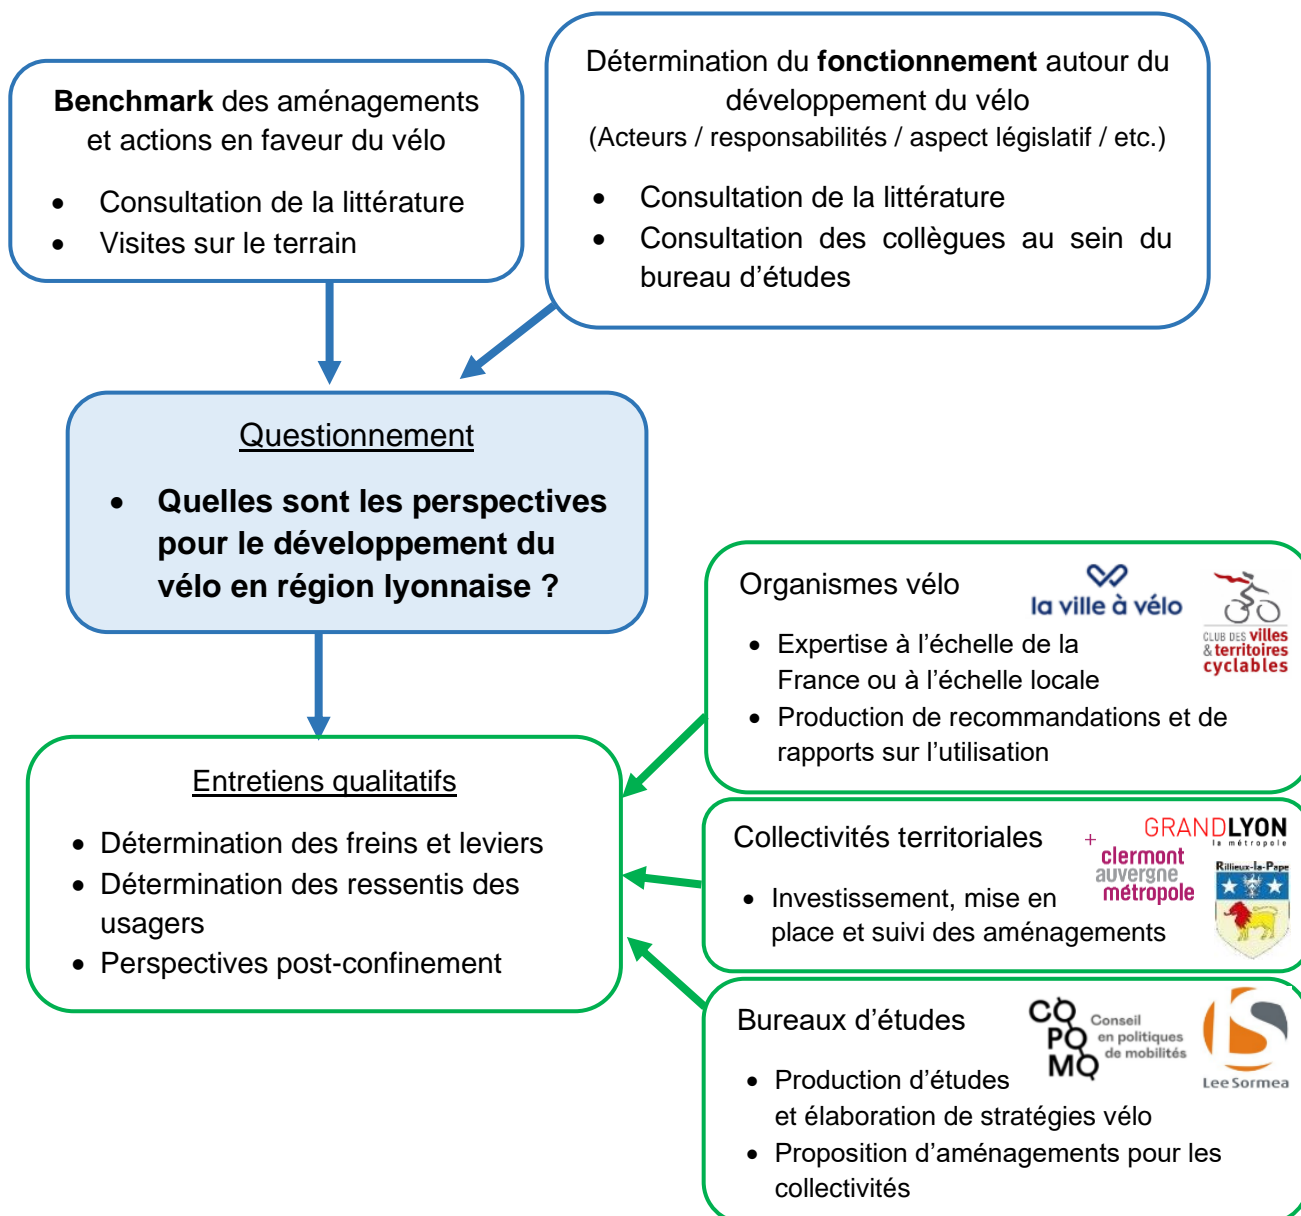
**Benchmark** des aménagements et actions en faveur du vélo

- Consultation de la littérature
- Visites sur le terrain

Détermination du **fonctionnement** autour du développement du vélo
(Acteurs / responsabilités / aspect législatif / etc.)

- Consultation de la littérature
- Consultation des collègues au sein du bureau d'études

Questionnement

- **Quelles sont les perspectives pour le développement du vélo en région lyonnaise ?**

Organismes vélo

la ville à vélo

CLUB DES villes & territoires cyclables

- Expertise à l'échelle de la France ou à l'échelle locale
- Production de recommandations et de rapports sur l'utilisation

Entretiens qualitatifs

- Détermination des freins et leviers
- Détermination des ressentis des usagers
- Perspectives post-confinement

Collectivités territoriales

GRANDLYON la métropole

clermont auvergne métropole

Rillieux-la-Pape

- Investissement, mise en place et suivi des aménagements

Bureaux d'études

COPOMO Conseil en politiques de mobilités

Lee Sormea

- Production d'études et élaboration de stratégies vélo
- Proposition d'aménagements pour les collectivités